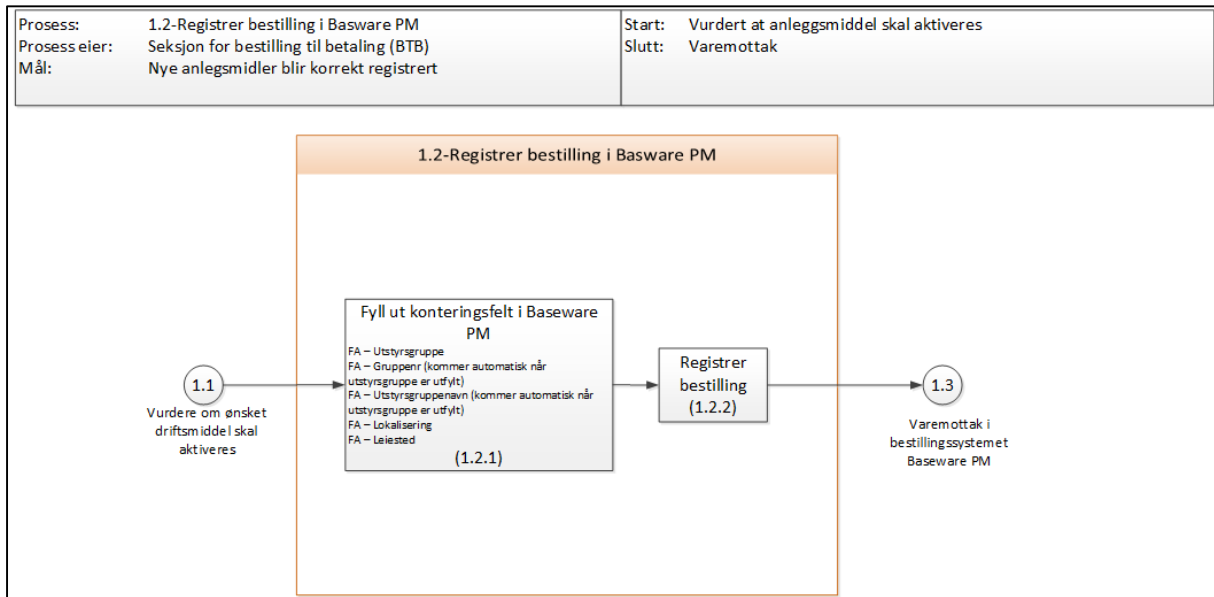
| | | | |
|---|---|---|---|
| Prosess: | 1.2-Registrer bestilling i Basware PM | Start: | Vurdert at anleggsmiddel skal aktiveres |
| Prosess eier: | Seksjon for bestilling til betaling (BTB) | Slutt: | Varemottak |
| Mål: | Nye anlegsmidler blir korrekt registrert | | |

1.2-Registrer bestilling i Basware PM

1.1
Vurdere om ønsket driftsmiddel skal aktiveres

Fyll ut konteringsfelt i Baseware PM
FA – Utstyrsgruppe
FA – Gruppenr (kommer automatisk når utstyrsgruppe er utfylt)
FA – Utstyrsgruppenavn (kommer automatisk når utstyrsgruppe er utfylt)
FA – Lokalisering
FA – Leiested
(1.2.1)

Registrer bestilling
(1.2.2)

1.3
Varemottak i bestillingssystemet Baseware PM